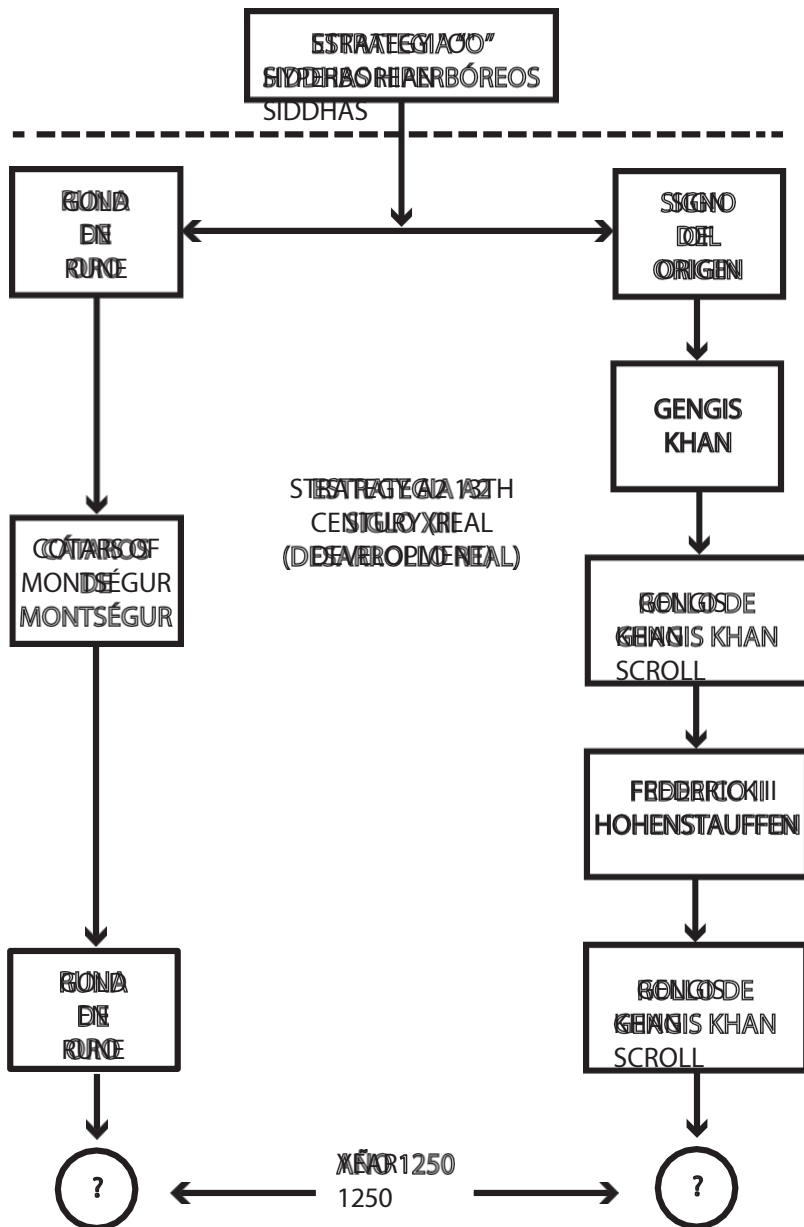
ESTRATEGIA "O" SIDDHAS HIPERBÓREOS
STRATEGY "O" HYPERBOREAN SIDDHAS

RUNA DE ORO
GOLD RUNE

SIGNO DEL ORIGEN
SIGN OF ORIGIN

GENGIS KHAN

ESTRATEGIA S. XIII (DESARROLLO REAL)
STRATEGY 13TH CENTURY (REAL DEVELOPMENT)

CÁTAROS DE MONTSÉGUR
CATHARS OF MONTSÉGUR

ROLLOS DE GENGIS KHAN
GENGIS KHAN SCROLL

FEDERICO II HOHENSTAUFFEN
FREDERICK II HOHENSTAUFFEN

RUNA DE ORO
GOLD RUNE

ROLLOS DE GENGIS KHAN
GENGIS KHAN SCROLL

?

AÑO 1250
YEAR 1250

?